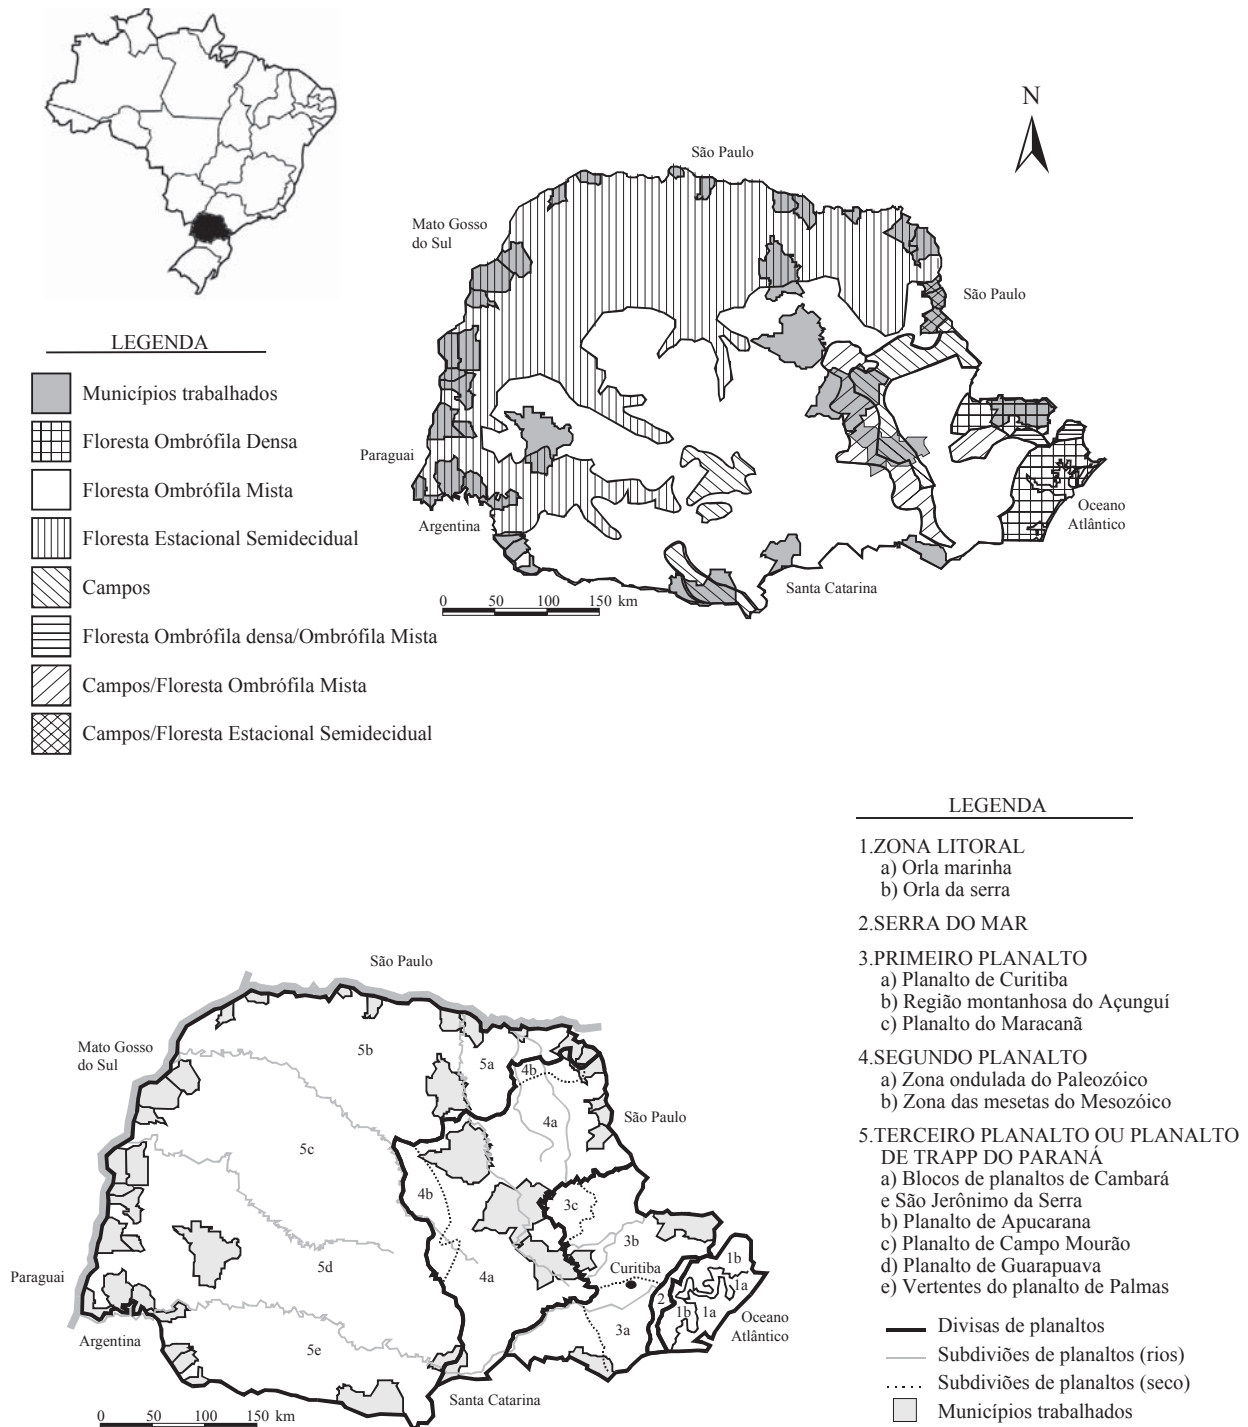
N

São Paulo

Mato Gosso do Sul

São Paulo

LEGENDA

Municípios trabalhados

Floresta Ombrófila Densa

Floresta Ombrófila Mista

Floresta Estacional Semidecidual

Campos

Floresta Ombrófila densa/Ombrófila Mista

Campos/Floresta Ombrófila Mista

Campos/Floresta Estacional Semidecidual

Paraguai

Argentina

Oceano Atlântico

Santa Catarina

0 50 100 150 km

LEGENDA

1.ZONA LITORAL
a) Orla marinha
b) Orla da serra

2.SERRA DO MAR

3.PRIMEIRO PLANALTO
a) Planalto de Curitiba
b) Região montanhosa do Açunguí
c) Planalto do Maracanã

4.SEGUNDO PLANALTO
a) Zona ondulada do Paleozóico
b) Zona das mesetas do Mesozóico

5.TERCEIRO PLANALTO OU PLANALTO DE TRAPP DO PARANÁ
a) Blocos de planaltos de Cambará e São Jerônimo da Serra
b) Planalto de Apucarana
c) Planalto de Campo Mourão
d) Planalto de Guarapuava
e) Vertentes do planalto de Palmas

Divisas de planaltos

Subdiviões de planaltos (rios)

Subdiviões de planaltos (seco)

Municípios trabalhados

São Paulo

Mato Gosso do Sul

5b

5a

4b

4a

São Paulo

5c

4b

3c

3b

1b

Curitiba

1a

2

1b

1a

Paraguai

5d

4a

Oceano Atlântico

3a

Argentina

5e

Santa Catarina

0 50 100 150 km